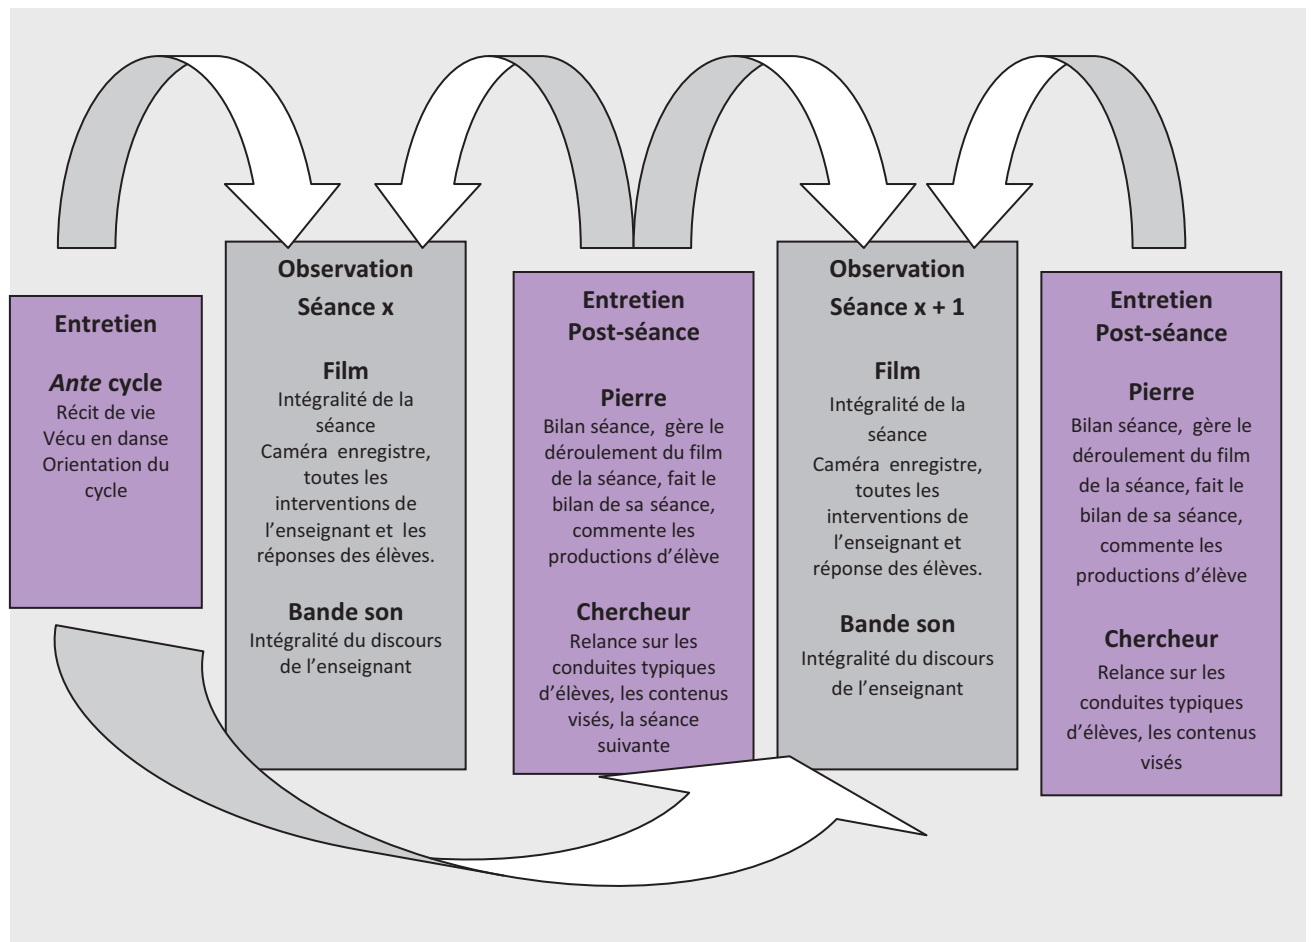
Entretien

*Ante* cycle
Récit de vie
Vécu en danse
Orientation du cycle

Observation
Séance x

Film
Intégralité de la séance
Caméra enregistre, toutes les interventions de l'enseignant et les réponses des élèves.

Bande son
Intégralité du discours de l'enseignant

Entretien
Post-séance

Pierre
Bilan séance, gère le déroulement du film de la séance, fait le bilan de sa séance, commente les productions d'élève

Chercheur
Relance sur les conduites typiques d'élèves, les contenus visés, la séance suivante

Observation
Séance x + 1

Film
Intégralité de la séance
Caméra enregistre, toutes les interventions de l'enseignant et réponse des élèves.

Bande son
Intégralité du discours de l'enseignant

Entretien
Post-séance

Pierre
Bilan séance, gère le déroulement du film de la séance, fait le bilan de sa séance, commente les productions d'élève

Chercheur
Relance sur les conduites typiques d'élèves, les contenus visés